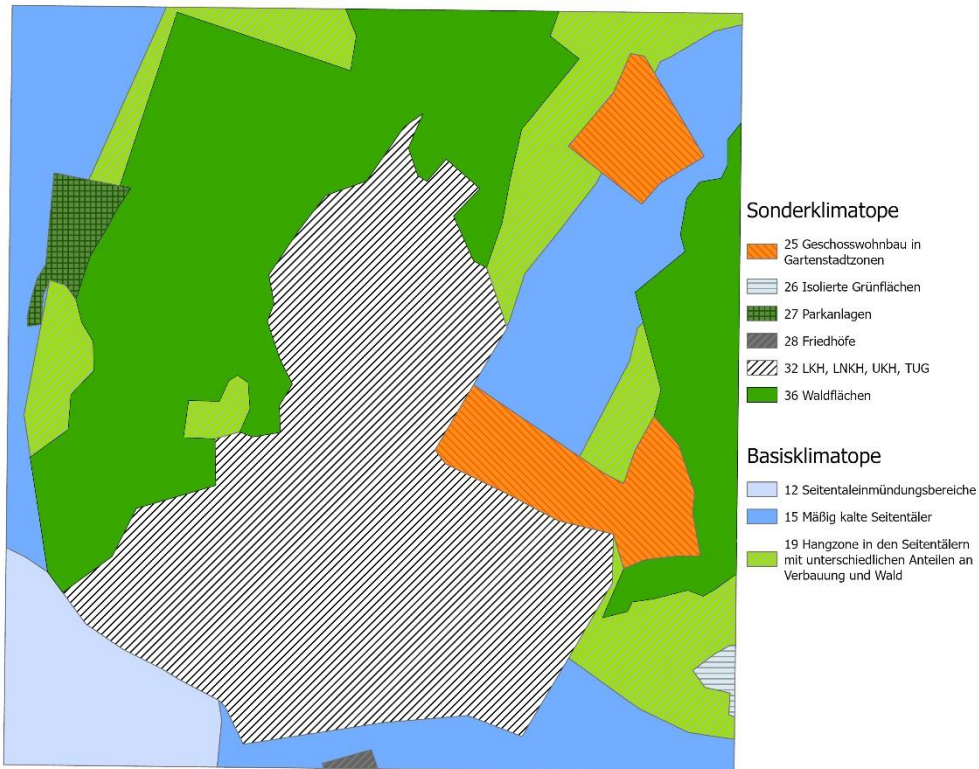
Sonderklimatope

25 Geschosswohnbau in Gartenstadtzonen

26 Isolierte Grünflächen

27 Parkanlagen

28 Friedhöfe

32 LKH, LNKH, UKH, TUG

36 Waldflächen

Basisklimatope

12 Seitentaleinmündungsbereiche

15 Mäßig kalte Seitentäler

19 Hangzone in den Seitentälern mit unterschiedlichen Anteilen an Verbauung und Wald